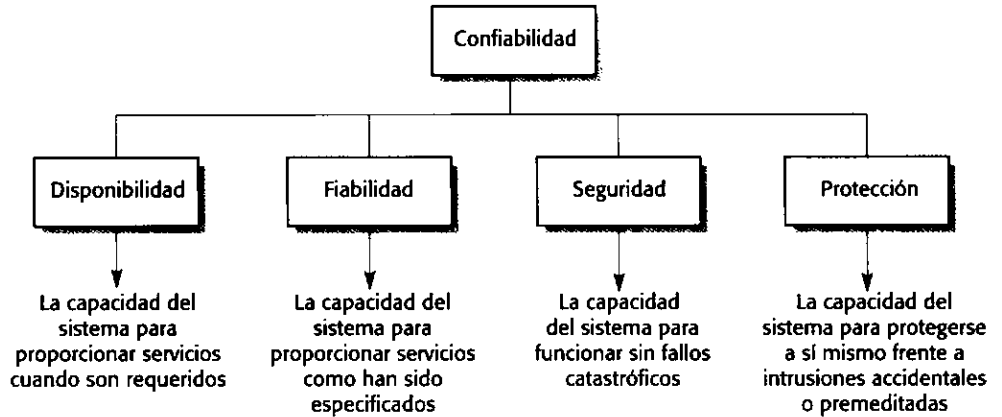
Confiabilidad

Disponibilidad

La capacidad del sistema para proporcionar servicios cuando son requeridos

Fiabilidad

La capacidad del sistema para proporcionar servicios como han sido especificados

Seguridad

La capacidad del sistema para funcionar sin fallos catastróficos

Protección

La capacidad del sistema para protegerse a sí mismo frente a intrusiones accidentales o premeditadas